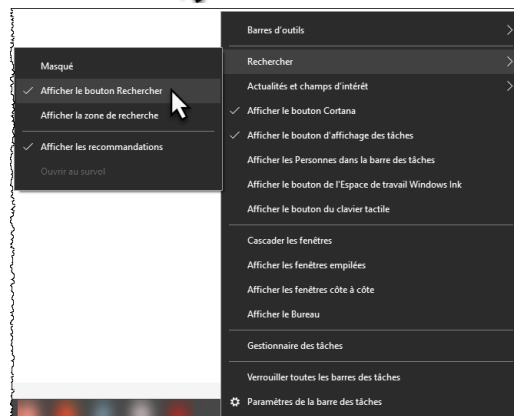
Masqué
✓ Afficher le bouton Rechercher
Afficher la zone de recherche
✓ Afficher les recommandations
Ouvrir au survol

Barres d'outils >
Rechercher >
Actualités et champs d'intérêt >
✓ Afficher le bouton Cortana
✓ Afficher le bouton d'affichage des tâches
Afficher les Personnes dans la barre des tâches
Afficher le bouton de l'Espace de travail Windows Ink
Afficher le bouton du clavier tactile
Cascader les fenêtres
Afficher les fenêtres empilées
Afficher les fenêtres côte à côte
Afficher le Bureau
Gestionnaire des tâches
Verrouiller toutes les barres des tâches
Paramètres de la barre des tâches